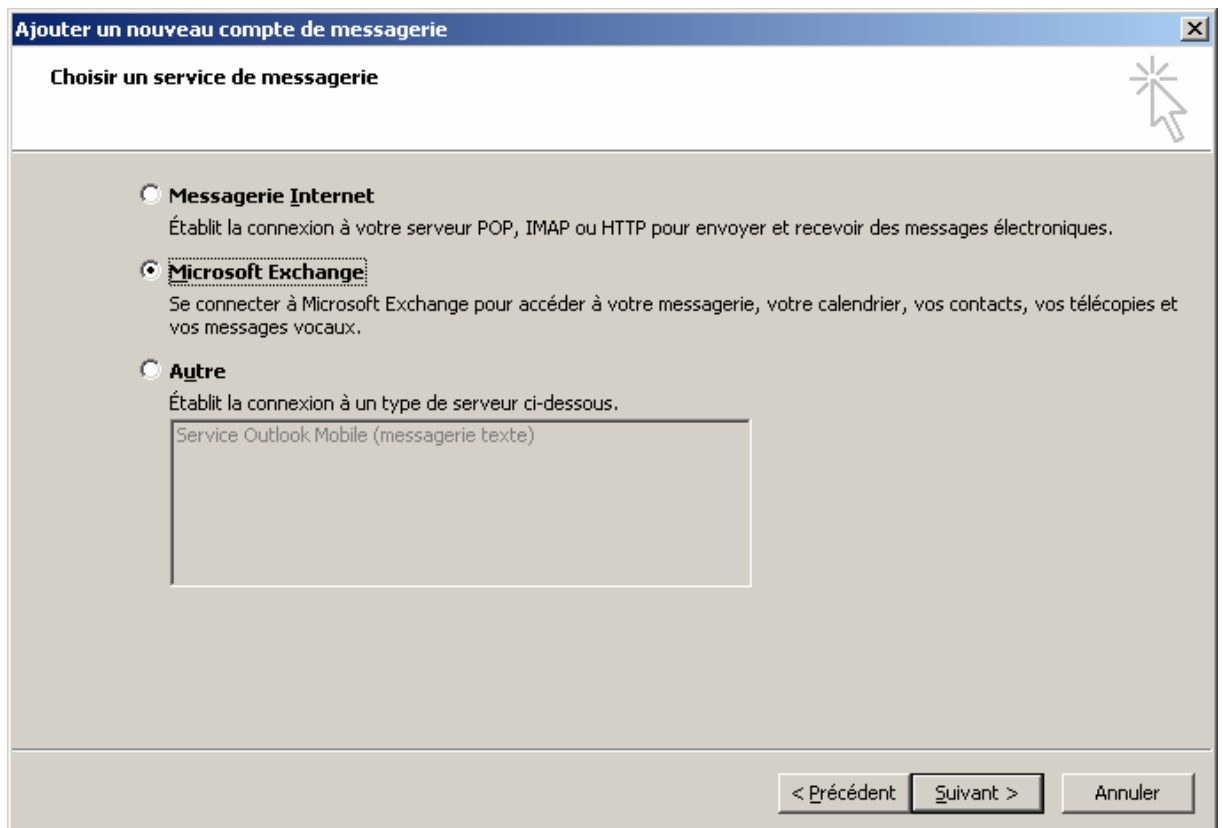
Ajouter un nouveau compte de messagerie

Choisir un service de messagerie

Messagerie Internet
Établit la connexion à votre serveur POP, IMAP ou HTTP pour envoyer et recevoir des messages électroniques.

Microsoft Exchange
Se connecter à Microsoft Exchange pour accéder à votre messagerie, votre calendrier, vos contacts, vos télécopies et vos messages vocaux.

Autre
Établit la connexion à un type de serveur ci-dessous.

Service Outlook Mobile (messagerie texte)

< Précédent | Suivant > | Annuler